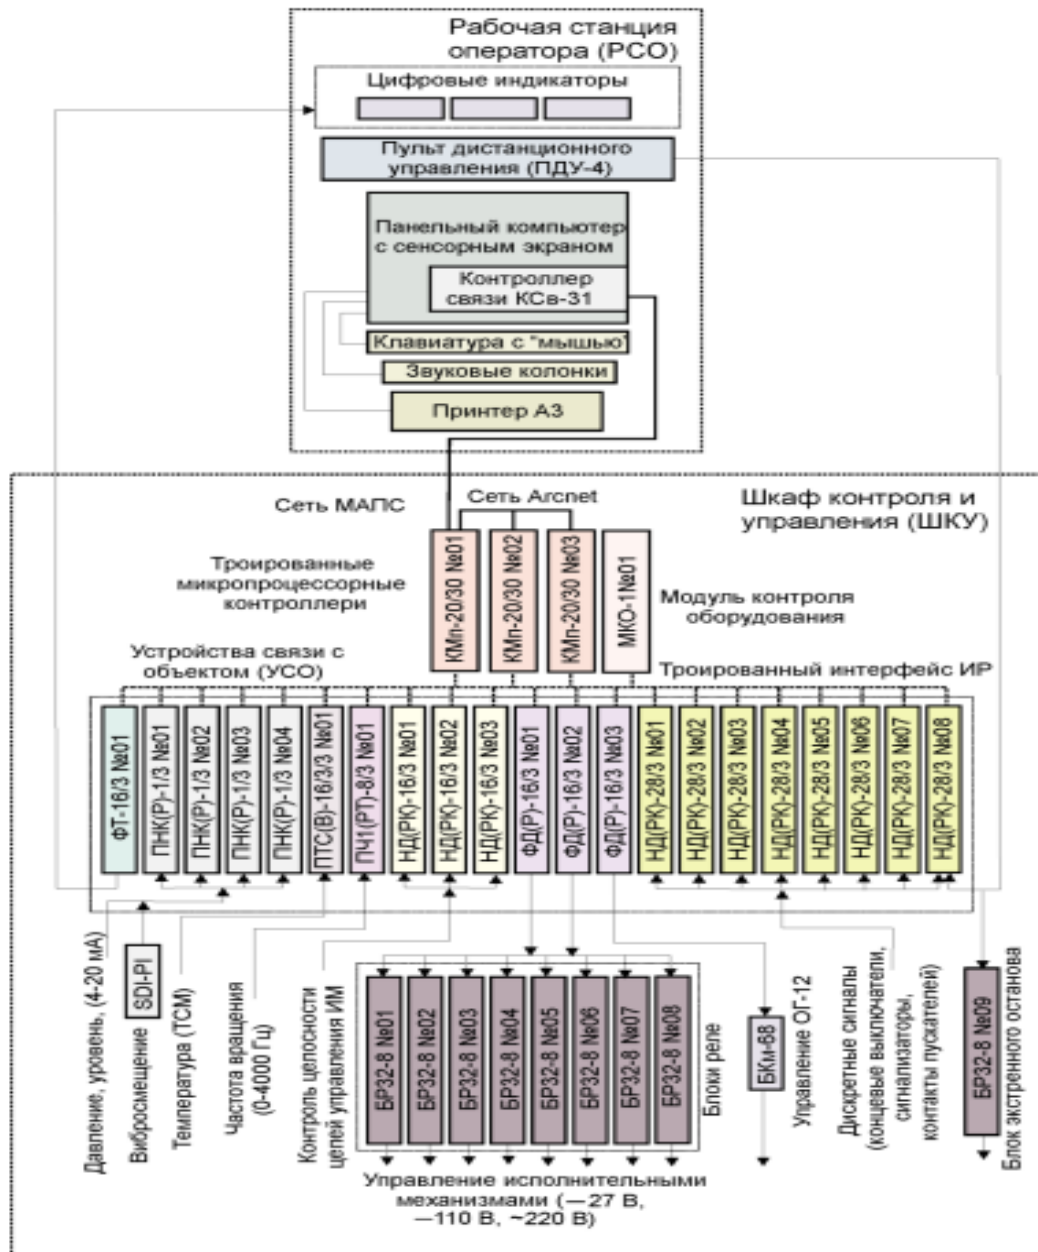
Рабочая станция оператора (РСО)

Цифровые индикаторы

Пульт дистанционного управления (ПДУ-4)

Панельный компьютер с сенсорным экраном

Контроллер связи КСв-31

Клавиатура с "мышью"

Звуковые колонки

Принтер А3

Сеть МАПС

Сеть Arcnet

Шкаф контроля и управления (ШКУ)

Троированные микропроцессорные контроллери

КМп-20/30 №01

КМп-20/30 №02

КМп-20/30 №03

МКО-1№01

Модуль контроля оборудования

Устройства связи с объектом (УСО)

Троированный интерфейс ИР

ФТ-16/3 №01

ПНК(Р)-1/3 №01

ПНК(Р)-1/3 №02

ПНК(Р)-1/3 №03

ПНК(Р)-1/3 №04

ПТС(В)-16/3 №01

ПЧ1(РТ)-8/3 №01

НД(РК)-16/3 №01

НД(РК)-16/3 №02

НД(РК)-16/3 №03

ФД(Р)-16/3 №01

ФД(Р)-16/3 №02

ФД(Р)-16/3 №03

НД(РК)-28/3 №01

НД(РК)-28/3 №02

НД(РК)-28/3 №03

НД(РК)-28/3 №04

НД(РК)-28/3 №05

НД(РК)-28/3 №06

НД(РК)-28/3 №07

НД(РК)-28/3 №08

Давление, уровень, (4-20 мА)

SDI-PI

Вибросмещение

Температура (ТСМ)

Частота вращения (0-4000 Гц)

Контроль целостности цепей управления ИМ

БР32-8 №01

БР32-8 №02

БР32-8 №03

БР32-8 №04

БР32-8 №05

БР32-8 №06

БР32-8 №07

БР32-8 №08

Блоки реле

БКм-68

Управление ОГ-12

Дискретные сигналы (концевые выключатели, сигнализаторы, контакты пускателей)

БР32-8 №09

Блок экстренного останова

Управление исполнительными механизмами (—27 В, —110 В, ~220 В)